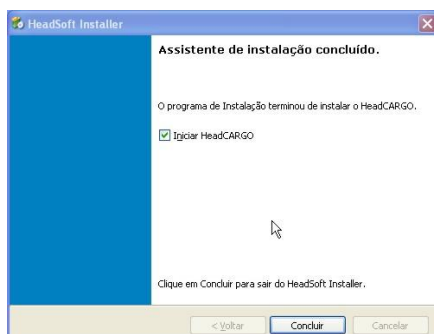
HeadSoft Installer

Assistente de instalação concluído.

O programa de Instalação terminou de instalar o HeadCARGO.

Iniciar HeadCARGO

Clique em Concluir para sair do HeadSoft Installer.

< Voltar
Concluir
Cancelar